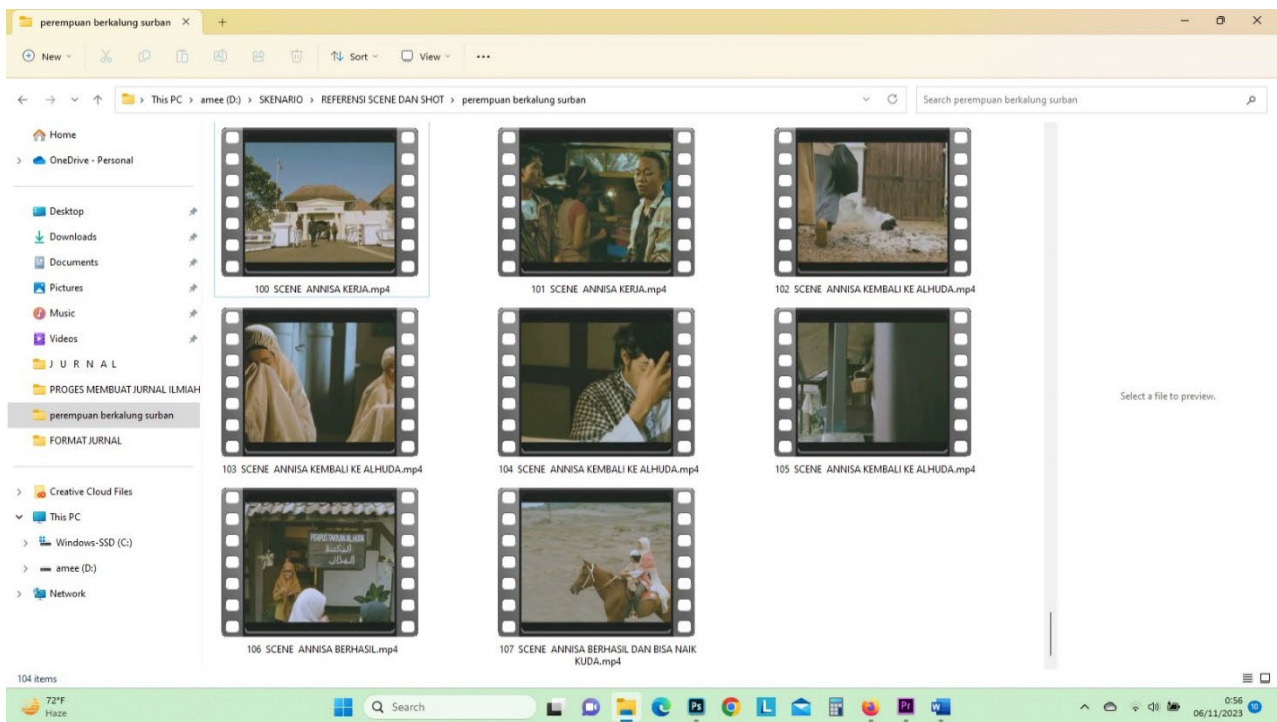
perempuan berkalung surban ×  +

New  Sort  View  ...

This PC > amee (D:) > SKENARIO > REFERENSI SCENE DAN SHOT > perempuan berkalung surban

Search perempuan berkalung surban

Home
OneDrive - Personal
Desktop
Downloads
Documents
Pictures
Music
Videos
J U R N A L
PROGES MEMBUAT JURNAL ILMIAH
perempuan berkalung surban
FORMAT JURNAL
Creative Cloud Files
This PC
Windows-SSD (C:)
amee (D:)
Network

100 SCENE ANNISA KERJA.mp4
101 SCENE ANNISA KERJA.mp4
102 SCENE ANNISA KEMBALI KE ALHUDA.mp4
103 SCENE ANNISA KEMBALI KE ALHUDA.mp4
104 SCENE ANNISA KEMBALI KE ALHUDA.mp4
105 SCENE ANNISA KEMBALI KE ALHUDA.mp4
106 SCENE ANNISA BERHASIL.mp4
107 SCENE ANNISA BERHASIL DAN BISA NAIK KUDA.mp4

PERPUSTAKAAN AL HUDA

Select a file to preview.

104 items

72°F
Haze

Search

0:56
06/11/2023